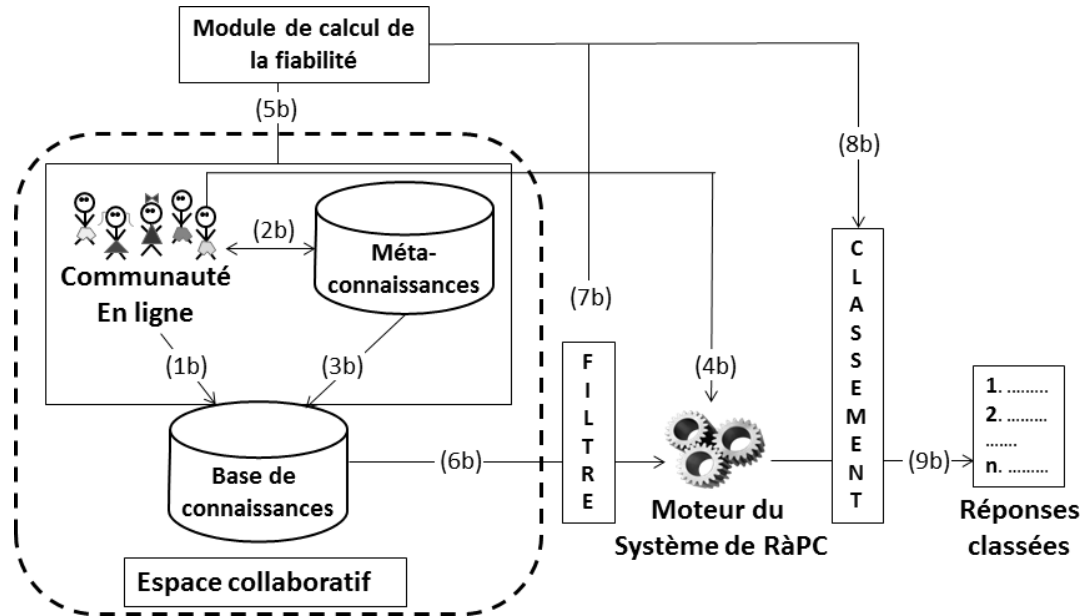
Module de calcul de la fiabilité

(5b)

(8b)

(2b)

Méta-connaissances

Communauté En ligne

(7b)

C L A S S E M E N T

(1b)

(3b)

F I L T R E

(4b)

1. .........
2. .........
.......
n. .........

Base de connaissances

(6b)

(9b)

Moteur du Système de RàPC

Réponses classées

Espace collaboratif